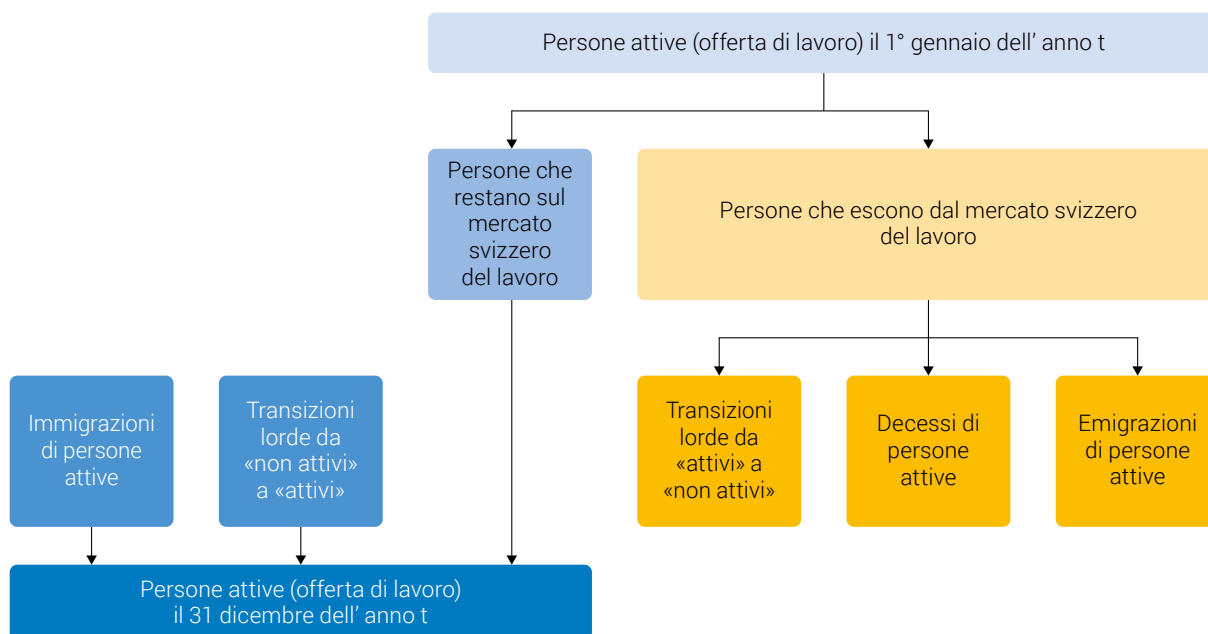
Persone attive (offerta di lavoro) il 1° gennaio dell' anno t

Persone che restano sul mercato svizzero del lavoro

Persone che escono dal mercato svizzero del lavoro

Transizioni lorde da «attivi» a «non attivi»

Decessi di persone attive

Emigrazioni di persone attive

Immigrazioni di persone attive

Transizioni lorde da «non attivi» a «attivi»

Persone attive (offerta di lavoro) il 31 dicembre dell' anno t